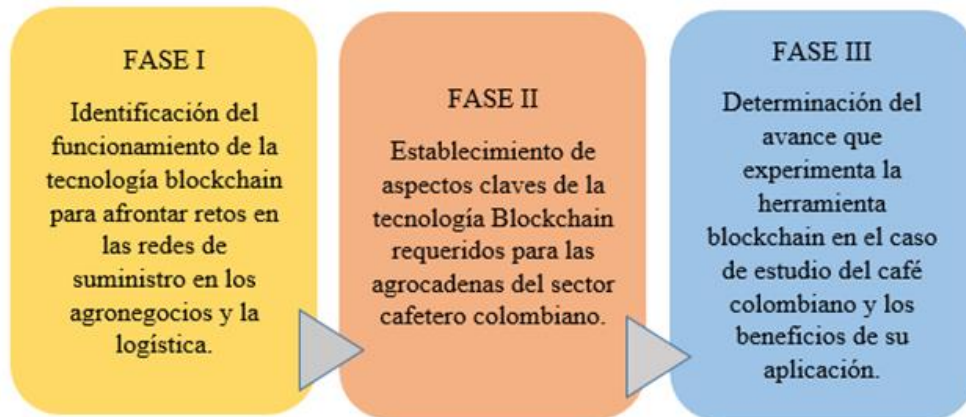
FASE I

Identificación del funcionamiento de la tecnología blockchain para afrontar retos en las redes de suministro en los agronegocios y la logística.

FASE II

Establecimiento de aspectos claves de la tecnología Blockchain requeridos para las agrocadenas del sector cafetero colombiano.

FASE III

Determinación del avance que experimenta la herramienta blockchain en el caso de estudio del café colombiano y los beneficios de su aplicación.